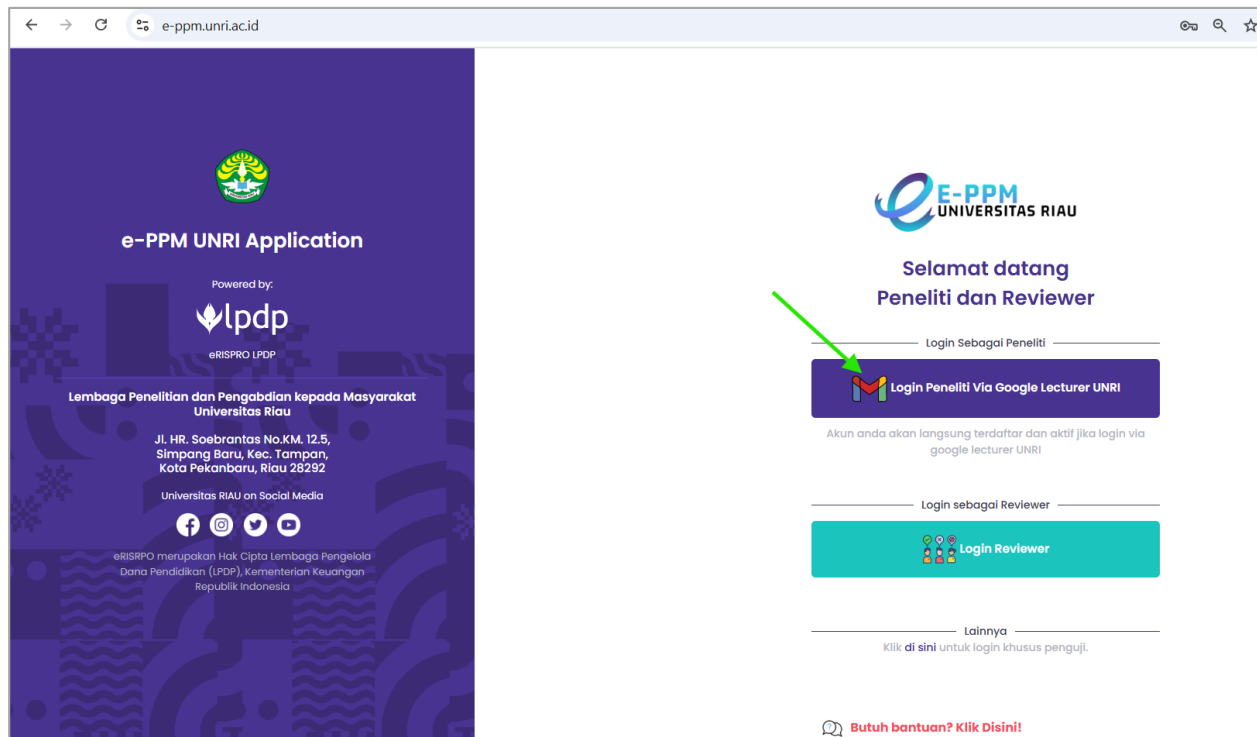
e-ppm.unri.ac.id

e-PPM UNRI Application

Powered by:

lpdp

eRISPRO LPDP

Lembaga Penelitian dan Pengabdian kepada Masyarakat Universitas Riau

Jl. HR. Soebrantas No.KM. 12.5, Simpang Baru, Kec. Tampan, Kota Pekanbaru, Riau 28292

Universitas RIAU on Social Media

eRISPRO merupakan Hak Cipta Lembaga Pengelola Dana Pendidikan (LPDP), Kementerian Keuangan Republik Indonesia

E-PPM UNIVERSITAS RIAU

Selamat datang
Peneliti dan Reviewer

Login Sebagai Peneliti

Login Peneliti Via Google Lecturer UNRI

Akun anda akan langsung terdaftar dan aktif jika login via google lecturer UNRI

Login sebagai Reviewer

Login Reviewer

Lainnya

Klik di sini untuk login khusus penguji.

Butuh bantuan? Klik Disini!